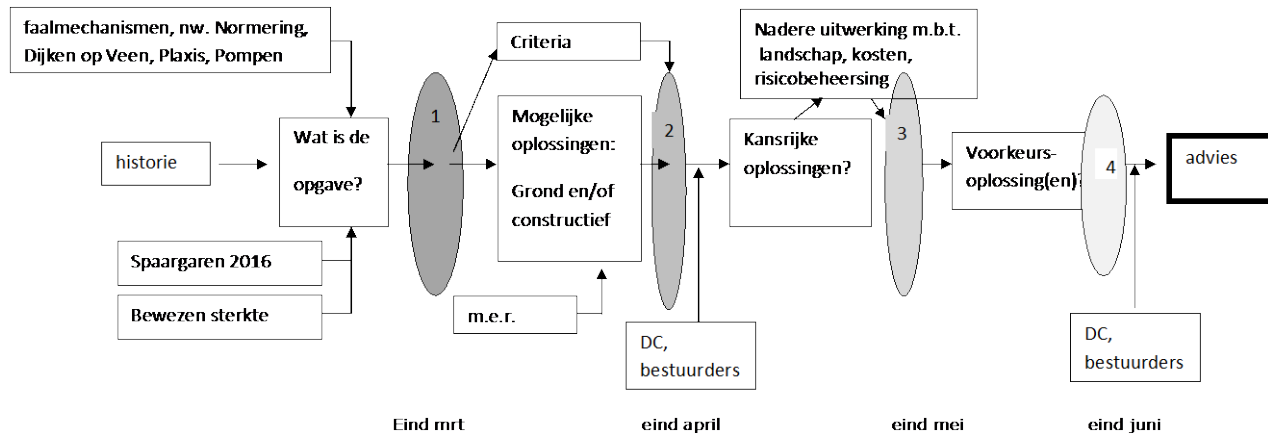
faalmechanismen, nw. Normering, Dijken op Veen, Plaxis, Pompen

historie

Wat is de opgave?

Spaargaren 2016

Bewezen sterkte

1

Criteria

Mogelijke oplossingen:

Grond en/of constructief

m.e.r.

2

DC, bestuurders

Nadere uitwerking m.b.t. landschap, kosten, risicobeheersing

Kansrijke oplossingen?

3

Voorkeurs-oplossing(en)?

4

DC, bestuurders

advies

Eind mrt

eind april

eind mei

eind juni